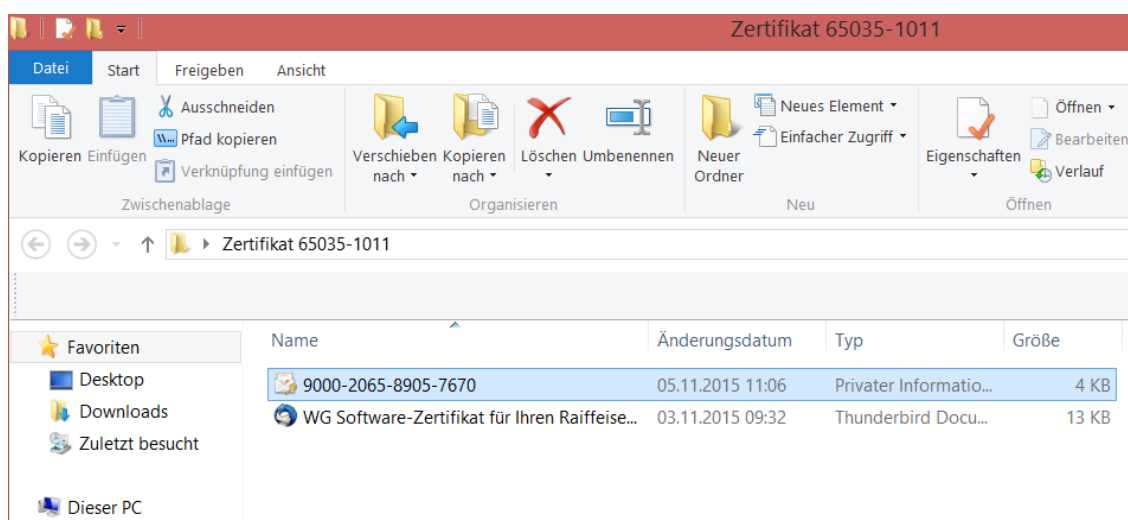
Zertifikat 65035-1011

Datei | Start | Freigeben | Ansicht

Kopieren | Einfügen | Ausschneiden | Pfad kopieren | Verknüpfung einfügen
Zwischenablage

Verschieben nach | Kopieren nach | Löschen | Umbenennen
Organisieren

Neuer Ordner | Neues Element | Einfacher Zugriff
Neu

Eigenschaften | Öffnen | Bearbeiten | Verlauf
Öffnen

Zertifikat 65035-1011

Favoriten
Desktop
Downloads
Zuletzt besucht

Dieser PC

| Name | Änderungsdatum | Typ | Größe |
|---|---|---|---|
| 9000-2065-8905-7670 | 05.11.2015 11:06 | Privater Informatio... | 4 KB |
| WG Software-Zertifikat für Ihren Raiffeise... | 03.11.2015 09:32 | Thunderbird Docu... | 13 KB |